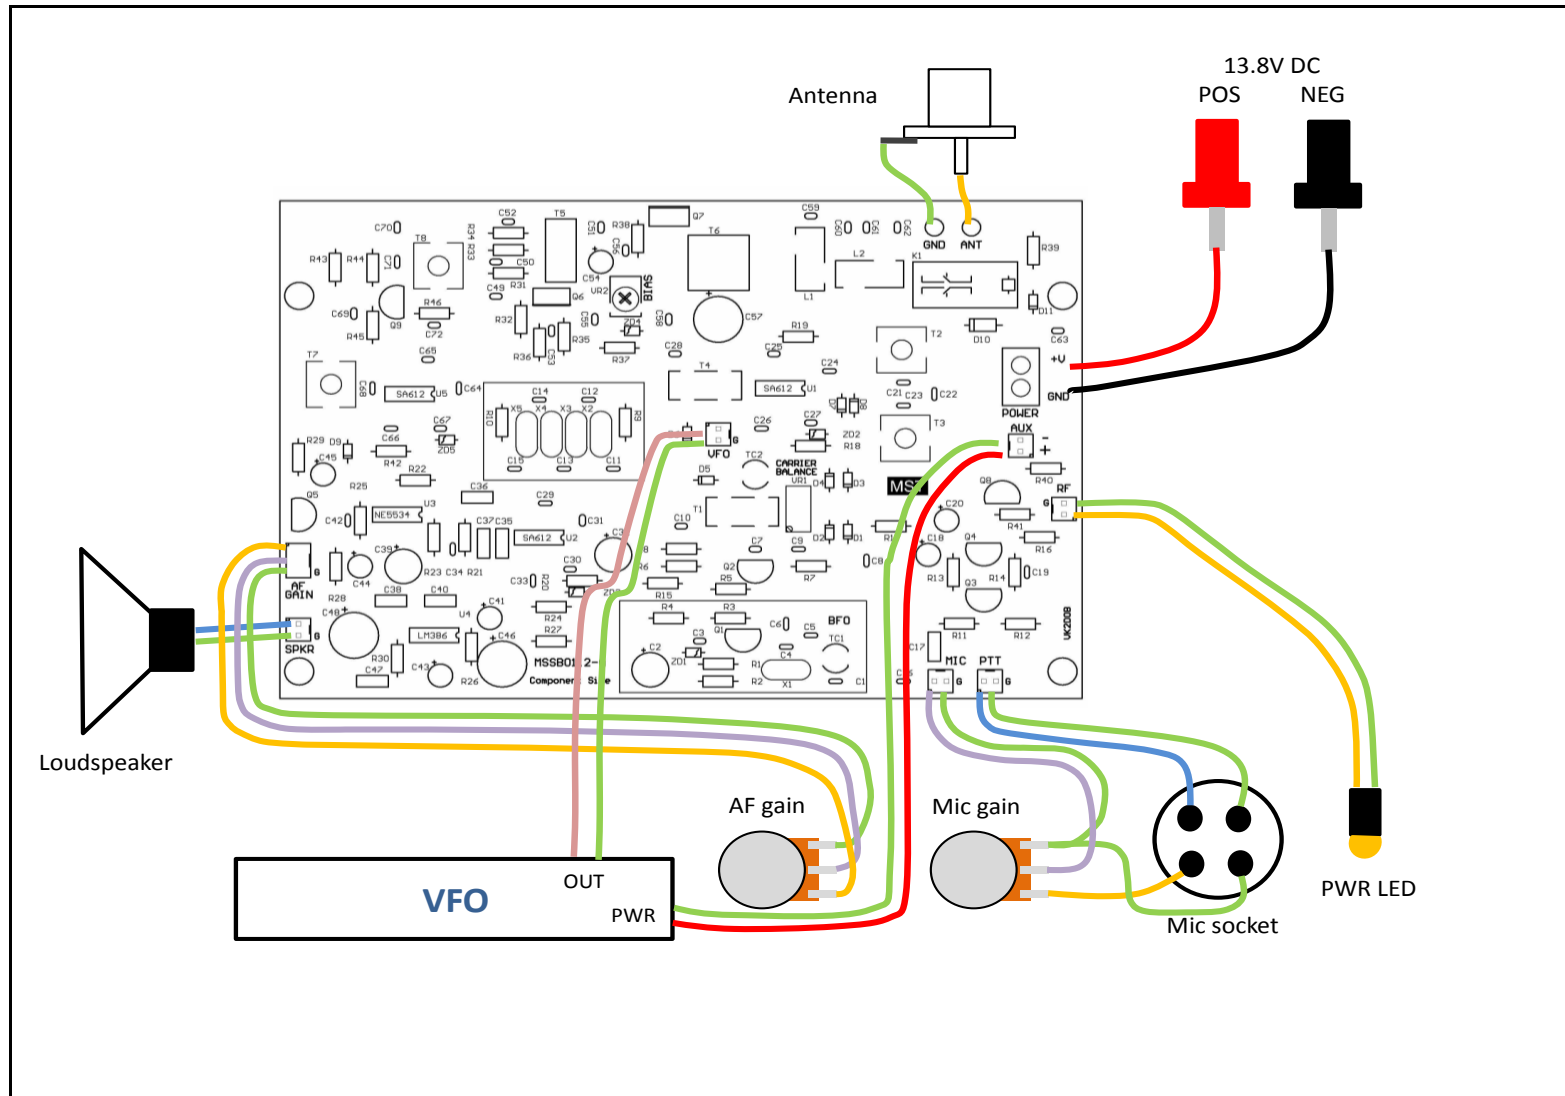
13.8V DC
POS NEG
Antenna

GND ANT
C70 R34 R33 C52 T5 C51 R38 C53 Q7 T6 C59 C60 C61 C62
R43 R44 C71 T8 C50 C54 R39
C49 R31 Q6 VR2 BIAS L2 K1
C69 R46 C55 C56 C57 L1 D11
R45 Q9 C72 R32 ZD4 R19 D10
C65 R36 R35 R37 C28 C25 T2 C63
T7 C53 T4 C24 +V
C68 SA612 U5 C64 C14 C12 SA612 U1 C21 C23 C22 GND
R10 X5 X4 X3 X2 R9 D7 D8 POWER
C67 C26 C27
R29 D9 C66 ZD5 VFO ZD2 T3 AUX
C45 R42 C16 C13 C11 D5 TC2 CARRIER BALANCE R18
R22 VR1 D4 D3 MS
R25 C36 C29 R40
Q5 U3 C20 Q8 RF
C42 NE5534 C37 C35 C31 C3 T1 C10 R41
SA612 U2 D2 D1 R1 C18 Q4 R16
C39 C30 C7 C9
R23 C34 R21 R8 R6 Q2 R7 C8 R13 R14 C19
AF GAIN C44 C33 R20 R5 Q3
R28 C38 C40 ZD R15
C41 R4 R3 BFO
C48 U4 R24 Q1 C6 C5 R11 R12 VK2DOB
LM386 C46 R27 C3 TC1
SPKR C2 C4 C17
R30 ZD1 R1 C15 MIC PTT
C43 R26 MSSB012 Component Side R2 X1 C1
C47

Loudspeaker
AF gain
Mic gain
VFO
OUT
PWR
Mic socket
PWR LED